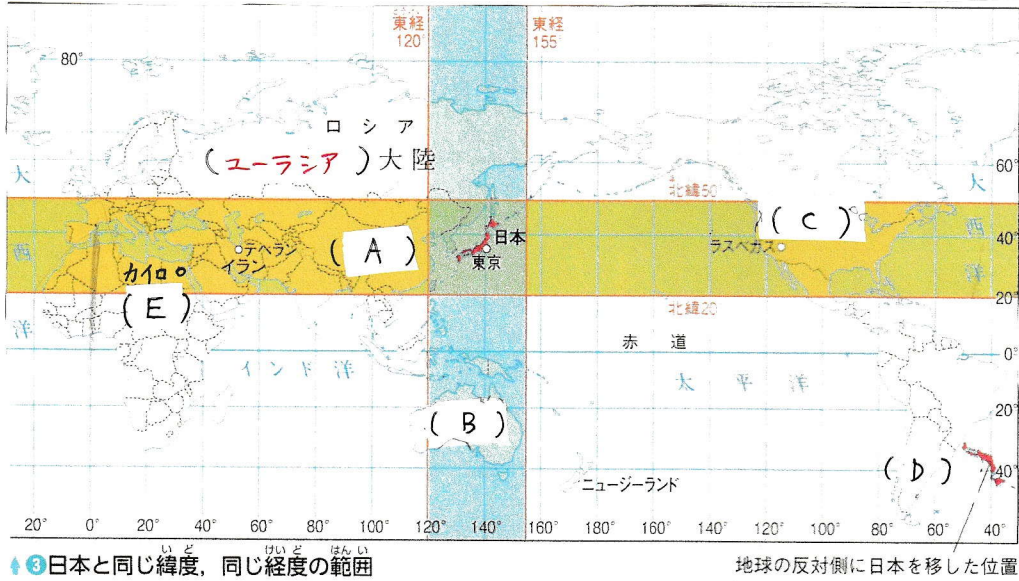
東経 120°

東経 155°

80°

ロシア

(ユーラシア)大陸

60°

大

大

北緯50

(C)

40°

日本

(A)

テヘラン

イラン

東京

ラスベガス

西

西

カイロ

40°

(E)

20°

北緯20

洋

洋

赤道

0°

インド洋

太平洋

20°

(B)

(D)

ニュージーランド

40°

20° 0° 20° 40° 60° 80° 100° 120° 140° 160° 180° 160° 140° 120° 100° 80° 60° 40°

③日本と同じ緯度(いど),同じ経度(けいど)の範囲(はんい)

地球の反対側に日本を移した位置